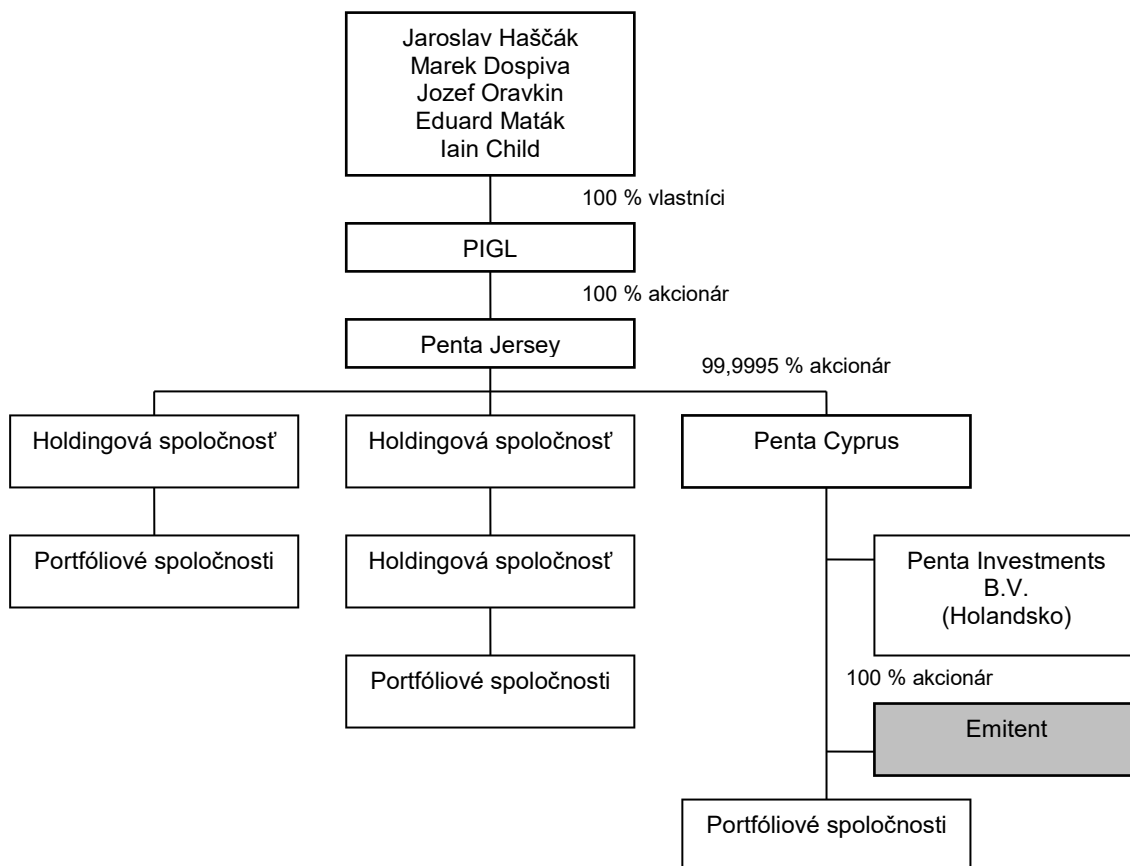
Jaroslav Haščák
Marek Dospiva
Jozef Oravkin
Eduard Maták
Iain Child

100 % vlastníci

PIGL

100 % akcionár

Penta Jersey

99,9995 % akcionár

Holdingová spoločnosť

Holdingová spoločnosť

Penta Cyprus

Portfóliové spoločnosti

Holdingová spoločnosť

Penta Investments B.V. (Holandsko)

Portfóliové spoločnosti

100 % akcionár

Emitent

Portfóliové spoločnosti